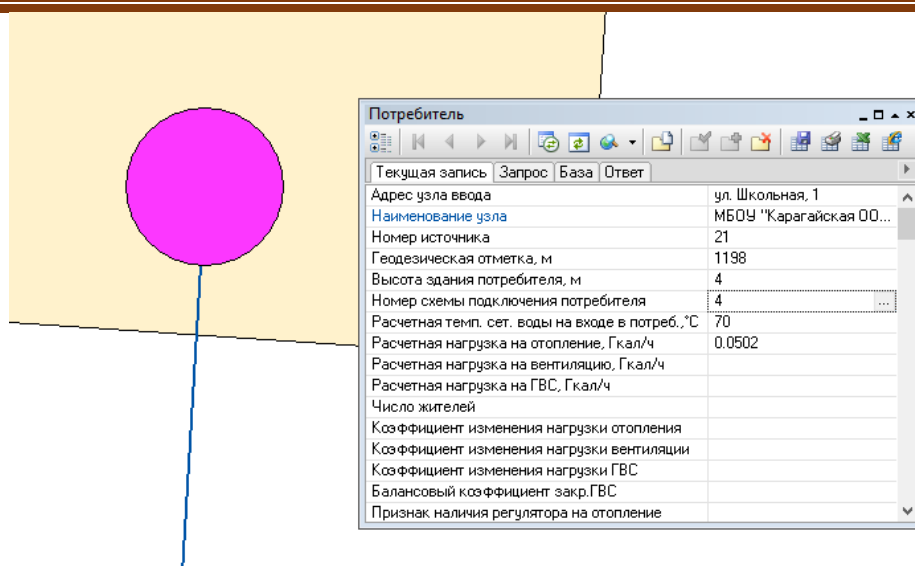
Потребитель

Текущая запись | Запрос | База | Ответ

| | |
|---|---|
| Адрес узла ввода | ул. Школьная, 1 |
| Наименование узла | МБОУ "Карагайская ОО... |
| Номер источника | 21 |
| Геодезическая отметка, м | 1198 |
| Высота здания потребителя, м | 4 |
| Номер схемы подключения потребителя | 4 |
| Расчетная темп. сет. воды на входе в потреб.,°С | 70 |
| Расчетная нагрузка на отопление, Гкал/ч | 0.0502 |
| Расчетная нагрузка на вентиляцию, Гкал/ч | |
| Расчетная нагрузка на ГВС, Гкал/ч | |
| Число жителей | |
| Коэффициент изменения нагрузки отопления | |
| Коэффициент изменения нагрузки вентиляции | |
| Коэффициент изменения нагрузки ГВС | |
| Балансовый коэффициент закр.ГВС | |
| Признак наличия регулятора на отопление | |